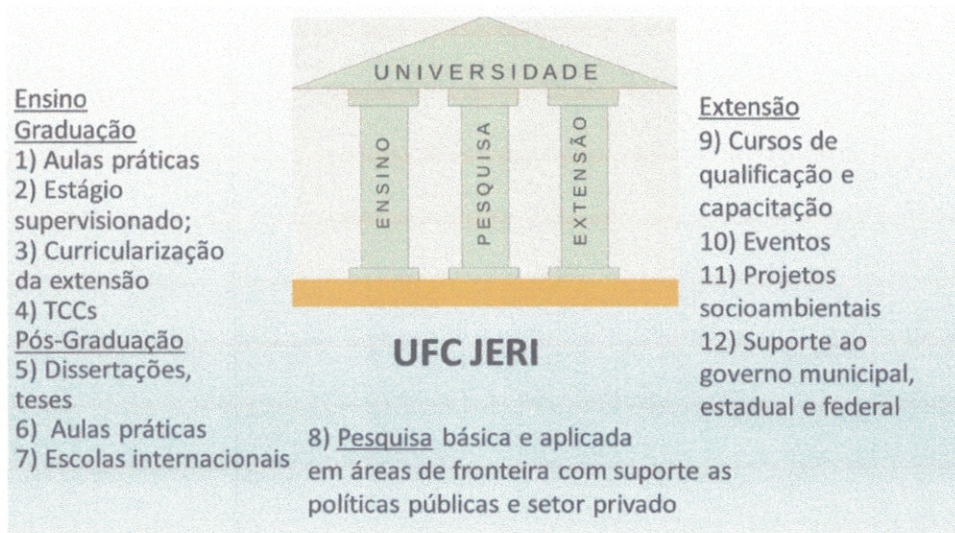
UNIVERSIDADE

ENSINO

PESQUISA

EXTENSÃO

Ensino
Graduação
1) Aulas práticas
2) Estágio supervisionado;
3) Curricularização da extensão
4) TCCs
Pós-Graduação
5) Dissertações, teses
6) Aulas práticas
7) Escolas internacionais

UFC JERI

8) Pesquisa básica e aplicada em áreas de fronteira com suporte as políticas públicas e setor privado

Extensão
9) Cursos de qualificação e capacitação
10) Eventos
11) Projetos socioambientais
12) Suporte ao governo municipal, estadual e federal